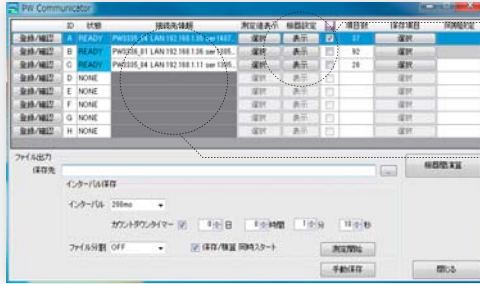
PW Communicator

| | ID | 状態 | 接続先情報 | 測定値表示 | 積算設定 | | 項目数 | 保存項目 | 同時起動 |
|---|---|---|---|---|---|---|---|---|---|
| 登録/確認 | A | READY | PW3335_04 LAN 192.168.1.35 ser1407... | 選択 | 表示 | ☑ | 37 | 選択 | |
| 登録/確認 | B | READY | PW3335_01 LAN 192.168.1.36 ser1305... | 選択 | 表示 | ☐ | 92 | 選択 | |
| 登録/確認 | C | READY | PW3335_04 LAN 192.168.1.11 ser1305... | 選択 | 表示 | ☐ | 28 | 選択 | |
| 登録/確認 | D | NONE | | 選択 | 表示 | ☐ | | 選択 | |
| 登録/確認 | E | NONE | | 選択 | 表示 | ☐ | | 選択 | |
| 登録/確認 | F | NONE | | 選択 | 表示 | ☐ | | 選択 | |
| 登録/確認 | G | NONE | | 選択 | 表示 | ☐ | | 選択 | |
| 登録/確認 | H | NONE | | 選択 | 表示 | ☐ | | 選択 | |

ファイル出力
保存先
インターバル保存
インターバル 200ms
カウントダウンタイマー ☑ 0 日 0 時間 1 分 10 秒
ファイル分割 OFF
☑ 保存/積算 同時スタート
測定開始
手動保存
積算値演算
閉じる